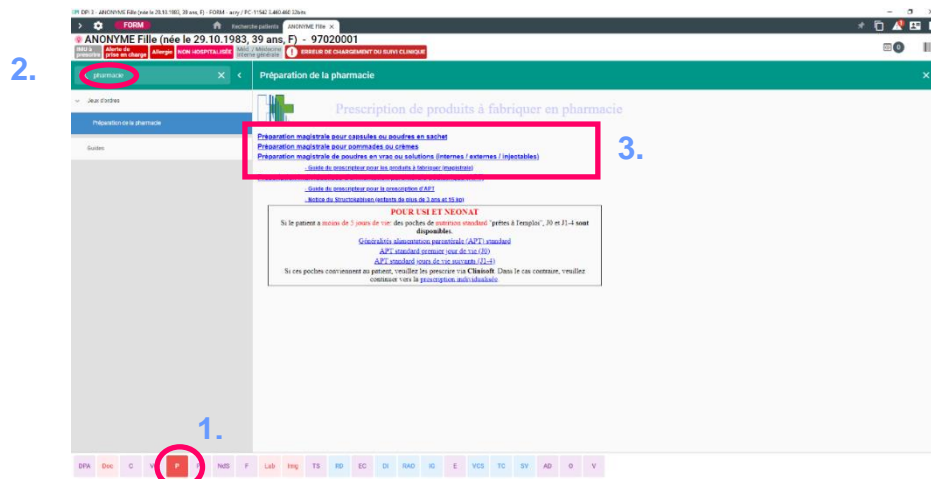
DPI 3 - ANONYME Fille (née le 29.10.1983, 39 ans, F) - FORM - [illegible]

FORM

Recherche patients

ANONYME Fille ×

ANONYME Fille (née le 29.10.1983, 39 ans, F) - 97020001

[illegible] Alerte de prise en charge Allergie NON HOSPITALISÉ MIG / Médecine interne générale ERREUR DE CHARGEMENT DU SUIVI CLINIQUE

0

2.

pharmacie ×

Jeux d'ordres

Préparation de la pharmacie

Guides

Préparation de la pharmacie ×

Prescription de produits à fabriquer en pharmacie

Préparation magistrale pour capsules ou poudres en sachet
Préparation magistrale pour pommades ou crèmes
Préparation magistrale de poudres en vrac ou solutions (internes / externes / injectables)
- Guide du prescripteur pour les produits à fabriquer (magistrale)

3.

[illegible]

- Guide du prescripteur pour la prescription d'APT
- Notice du Structolipide (enfants de plus de 3 ans et 15 kg)

POUR USI ET NEONAT

Si le patient a moins de 5 jours de vie: des poches de nutrition standard "prêtes à l'emploi", J0 et J1-4 sont disponibles.

Généralités alimentation parentérale (APT) standard
APT standard premier jour de vie (J0)
APT standard jours de vie suivants (J1-4)

Si ces poches conviennent au patient, veuillez les prescrire via Clinisoft. Dans le cas contraire, veuillez continuer vers la prescription individualisée

1.

DPA Doc C V P NdS F Lab Img TS RD EC DI RAD IC E VCS TC SV AD O V